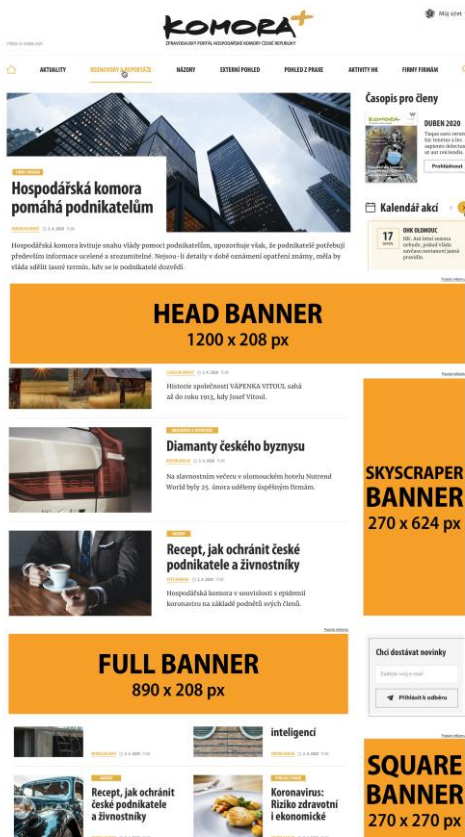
KOMORA+
ZPRAVODAJSKÝ PORTÁL HOSPODÁŘSKÉ KOMORY ČESKÉ REPUBLIKY

Můj účet

AKTUALITY | ROZHOVORY A REPORTÁŽE | NÁZORY | EXTERNÍ POHLED | POHLED Z PRAXE | AKTIVITY HK | FIRMY FIRMÁM

Hospodářská komora pomáhá podnikatelům

Hospodářská komora levituje snahu vlády pomoci podnikatelům, upozorňuje však, že podnikatelé potřebují především informace ucelené a srozumitelné. Nejsou-li detaily v době oznámení opatření známy, měla by vláda sdělit jasný termín, kdy se je podnikatelé dozvědí.

Časopis pro členy
DUBEN 2020
Prohlédnout

Kalendář akcí
17
OHK OLOMOUC

HEAD BANNER
1200 x 208 px

Historie společnosti VÁPENKA VITOUL sahá až do roku 1903, kdy Josef Vitoul.

Diamanty českého byznysu
Na slavnostním večeru v olomouckém hotelu Nutrend World byly 25. února uděleny úspěšným firmám.

Recept, jak ochránit české podnikatele a živnostníky
Hospodářská komora v souvislosti s epidemií koronaviru na základě podnětů svých členů.

SKYSCRAPER BANNER
270 x 624 px

FULL BANNER
890 x 208 px

Chci dostávat novinky
Zadejte svůj e-mail
Přihlásit k odběru

inteligencí

Recept, jak ochránit české podnikatele a živnostníky

Koronavirus: Riziko zdravotní i ekonomické

SQUARE BANNER
270 x 270 px